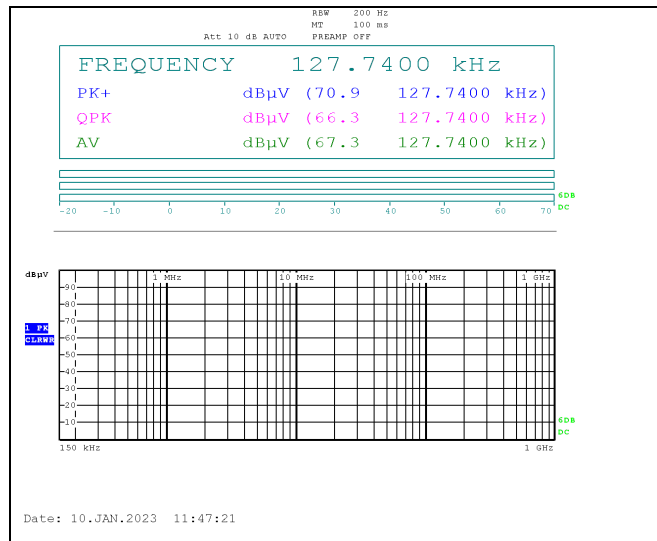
RBW 200 Hz
MT 100 ms
Att 10 dB AUTO PREAMP OFF

FREQUENCY 127.7400 kHz
PK+ dBµV (70.9 127.7400 kHz)
QPK dBµV (66.3 127.7400 kHz)
AV dBµV (67.3 127.7400 kHz)

6DB
DC
-20 -10 0 10 20 30 40 50 60 70

dBµV
1 MHz 10 MHz 100 MHz 1 GHz
90
80
1 PK
CLRWR
70
60
50
40
30
20
10
6DB
DC
150 kHz 1 GHz

Date: 10.JAN.2023 11:47:21